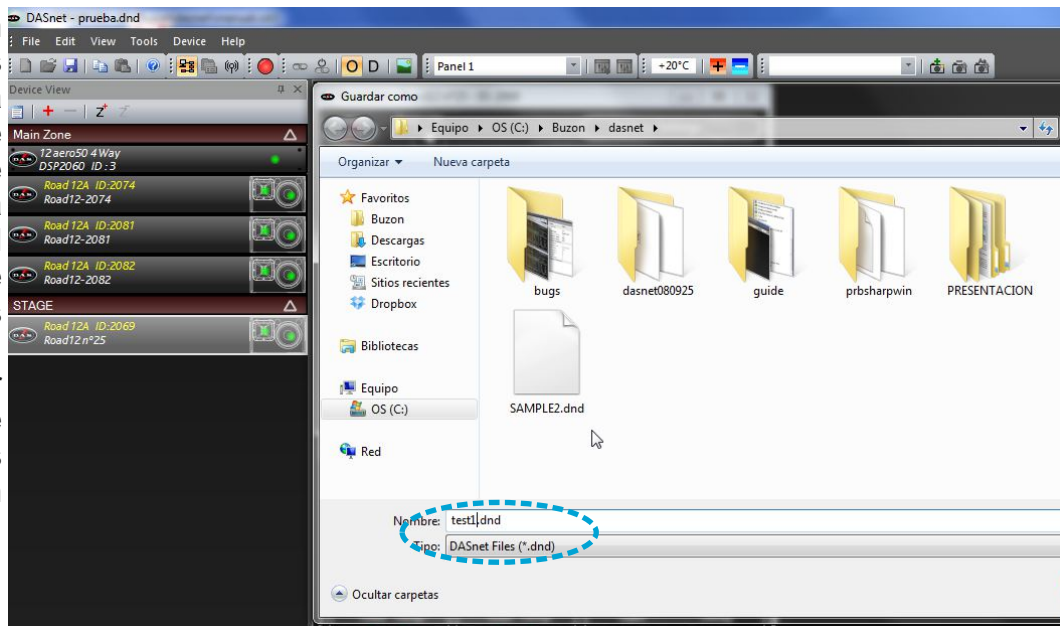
DASnet - prueba.dnd

File Edit View Tools Device Help

Panel 1

+20°C

Device View

Main Zone

12 aero50 4 Way
DSP2060 ID : 3

Road 12A ID:2074
Road12-2074

Road 12A ID:2081
Road12-2081

Road 12A ID:2082
Road12-2082

STAGE

Road 12A ID:2069
Road12 nº25

Guardar como

Equipo ▸ OS (C:) ▸ Buzon ▸ dasnet

Organizar ▾ Nueva carpeta

Favoritos
Buzon
Descargas
Escritorio
Sitios recientes
Dropbox

Bibliotecas

Equipo
OS (C:)

Red

bugs
dasnet080925
guide
prbsharpwin
PRESENTACION
SAMPLE2.dnd

Nombre: test1.dnd
Tipo: DASnet Files (*.dnd)

Ocultar carpetas